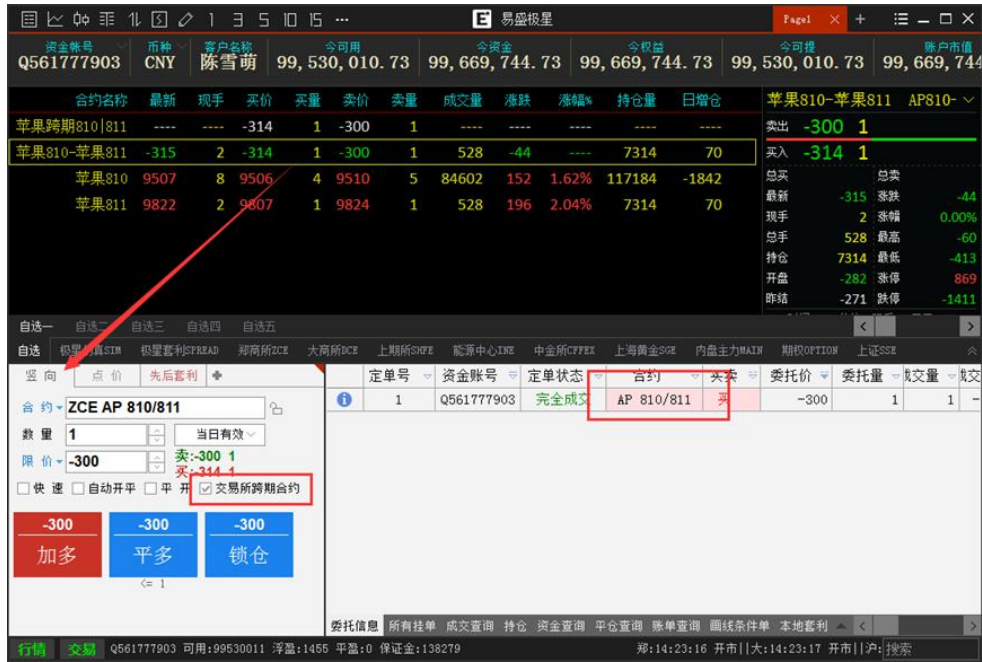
1 3 5 10 15 ···
E 易盛极星
Page1 × +

| 资金账号 | 币种 | 客户名称 | 今可用 | 今资金 | 今权益 | 今可提 | 账户市值 |
|---|---|---|---|---|---|---|---|
| Q561777903 | CNY | 陈雪萌 | 99,530,010.73 | 99,669,744.73 | 99,669,744.73 | 99,530,010.73 | 99,669,744 |

| 合约名称 | 最新 | 现手 | 买价 | 买量 | 卖价 | 卖量 | 成交量 | 涨跌 | 涨幅% | 持仓量 | 日增仓 |
|---|---|---|---|---|---|---|---|---|---|---|---|
| 苹果跨期810\|811 | ---- | ---- | -314 | 1 | -300 | 1 | ---- | ---- | ---- | ---- | ---- |
| 苹果810-苹果811 | -315 | 2 | -314 | 1 | -300 | 1 | 528 | -44 | ---- | 7314 | 70 |
| 苹果810 | 9507 | 8 | 9506 | 4 | 9510 | 5 | 84602 | 152 | 1.62% | 117184 | -1842 |
| 苹果811 | 9822 | 2 | 9807 | 1 | 9824 | 1 | 528 | 196 | 2.04% | 7314 | 70 |

苹果810-苹果811 AP810-
卖出 -300 1
买入 -314 1
总买 总卖
最新 -315 涨跌 -44
现手 2 涨幅 0.00%
总手 528 最高 -60
持仓 7314 最低 -413
开盘 -282 涨停 869
昨结 -271 跌停 -1411

自选一 自选二 自选三 自选四 自选五
自选 极星套利SIM 极星套利SPREAD 郑商所ZCE 大商所DCE 上期所SHFE 能源中心INE 中金所CFFEX 上海黄金SGE 内盘主力MAIN 期权OPTION 上证SSE

竖向 点价 先后套利 +
合约 ZCE AP 810/811
数量 1 当日有效
限价 -300 卖:-300 1 买:-314 1
快速 自动开平 平 开 交易所跨期合约
-300 加多 -300 平多 -300 锁仓
<= 1

| 定单号 | 资金账号 | 定单状态 | 合约 | 买卖 | 委托价 | 委托量 | 成交量 | 成交 |
|---|---|---|---|---|---|---|---|---|
| 1 | Q561777903 | 完全成交 | AP 810/811 | 买 | -300 | 1 | 1 | - |

委托信息 所有挂单 成交查询 持仓 资金查询 平仓查询 账单查询 画线条件单 本地套利

行情 交易 Q561777903 可用:99530011 浮盈:1455 平盈:0 保证金:138279 郑:14:23:16 开市||大:14:23:17 开市||沪: 搜索